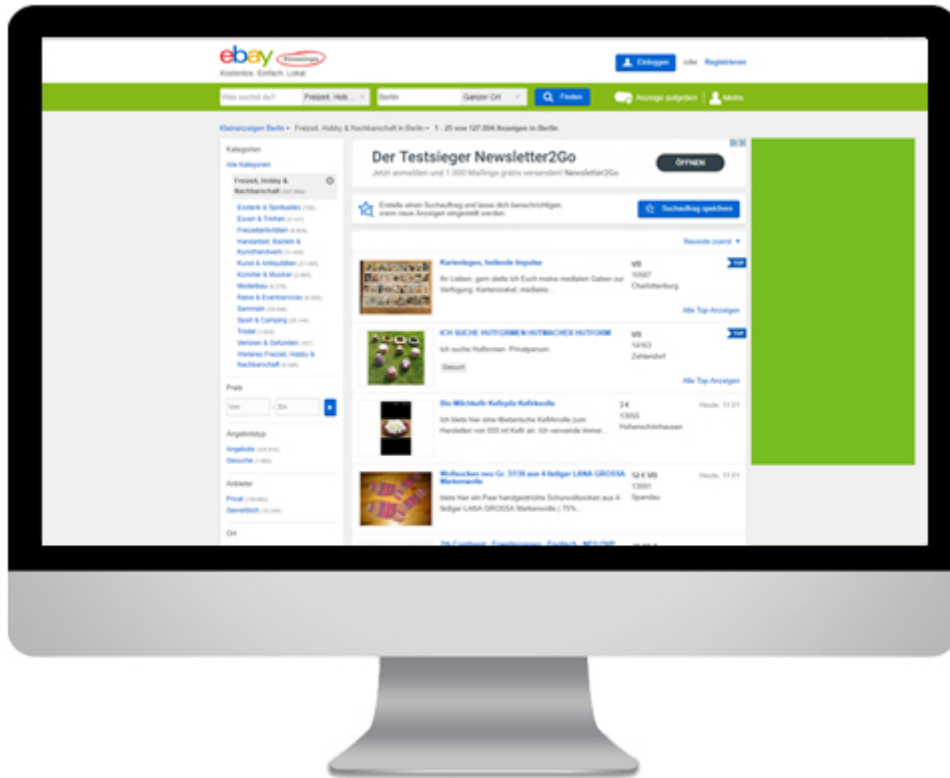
ebay Kleinanzeigen
Kostenlos. Einfach. Lokal.

Einloggen oder Registrieren

Was suchst du? Freizeit, Hob... Berlin Ganzer Ort Finden Anzeige aufgeben Meins

Kleinanzeigen Berlin › Freizeit, Hobby & Nachbarschaft in Berlin › 1 - 25 von 127.004 Anzeigen in Berlin

Kategorien
Alle Kategorien
Freizeit, Hobby & Nachbarschaft
Esoterik & Spirituelles
Essen & Trinken
Freizeitaktivitäten
Handarbeit, Basteln & Kunsthandwerk
Kunst & Antiquitäten
Künstler & Musiker
Modellbau
Reise & Eventservices
Sammeln
Sport & Camping
Trödel
Verloren & Gefunden
Weiteres Freizeit, Hobby & Nachbarschaft

Preis
Von - Bis

Angebotstyp
Angebote
Gesuche

Anbieter
Privat
Gewerblich

Ort

Der Testsieger Newsletter2Go
Jetzt anmelden und 1.000 Mailings gratis versenden! Newsletter2Go
ÖFFNEN

Erstelle einen Suchauftrag und lasse dich benachrichtigen, wenn neue Anzeigen eingestellt werden.
Suchauftrag speichern

Neueste zuerst

Kartenlegen, heilende Impulse
Ihr Lieben, gern stelle ich Euch meine medialen Gaben zur Verfügung: Kartenorakel, mediales...
VB
10587
Charlottenburg
TOP
Alle Top-Anzeigen

ICH SUCHE HUTFORMEN HUTMACHER HUTFORM
Ich suche Hutformen. Privatperson.
Gesuch
VB
14163
Zehlendorf
TOP
Alle Top-Anzeigen

Bio Milchkefir Kefirpilz Kefirknolle
Ich biete hier eine tibetanische Kefirknolle zum Herstellen von 500 ml Kefir an. Ich verwende immer...
3 €
13055
Hohenschönhausen
Heute, 11:01

Wollsocken neu Gr. 37/38 aus 4-fädiger LANA GROSSA Markenwolle
biete hier ein Paar handgestrickte Schurwollsocken aus 4-fädiger LANA GROSSA Markenwolle ( 75%...
12 € VB
13591
Spandau
Heute, 11:01